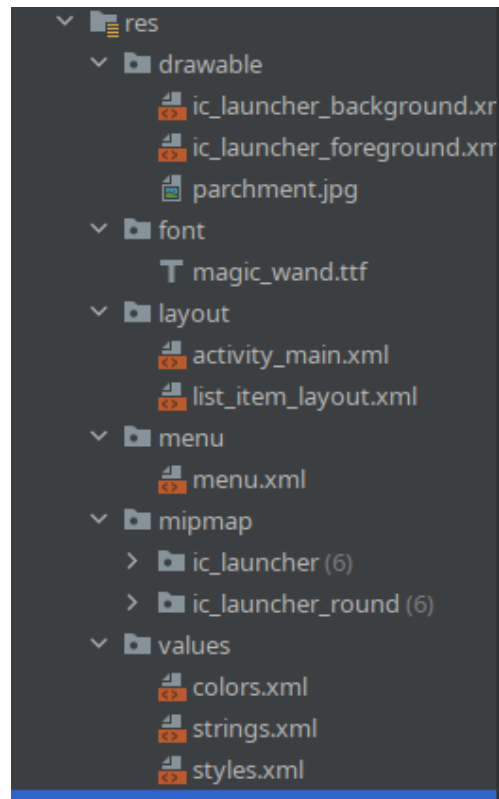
res
drawable
ic_launcher_background.xr
ic_launcher_foreground.xm
parchment.jpg
font
magic_wand.ttf
layout
activity_main.xml
list_item_layout.xml
menu
menu.xml
mipmap
ic_launcher (6)
ic_launcher_round (6)
values
colors.xml
strings.xml
styles.xml